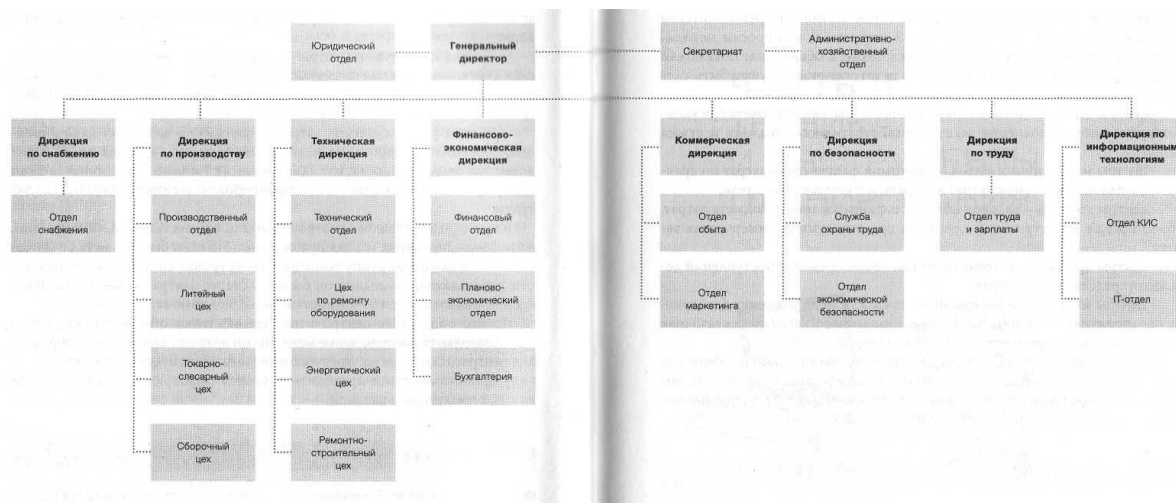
Юридический отдел

Генеральный директор

Секретариат

Административно-хозяйственный отдел

Дирекция по снабжению

Отдел снабжения

Дирекция по производству

Производственный отдел

Литейный цех

Токарно-слесарный цех

Сборочный цех

Техническая дирекция

Технический отдел

Цех по ремонту оборудования

Энергетический цех

Ремонтно-строительный цех

Финансово-экономическая дирекция

Финансовый отдел

Планово-экономический отдел

Бухгалтерия

Коммерческая дирекция

Отдел сбыта

Отдел маркетинга

Дирекция по безопасности

Служба охраны труда

Отдел экономической безопасности

Дирекция по труду

Отдел труда и зарплаты

Дирекция по информационным технологиям

Отдел КИС

IT-отдел